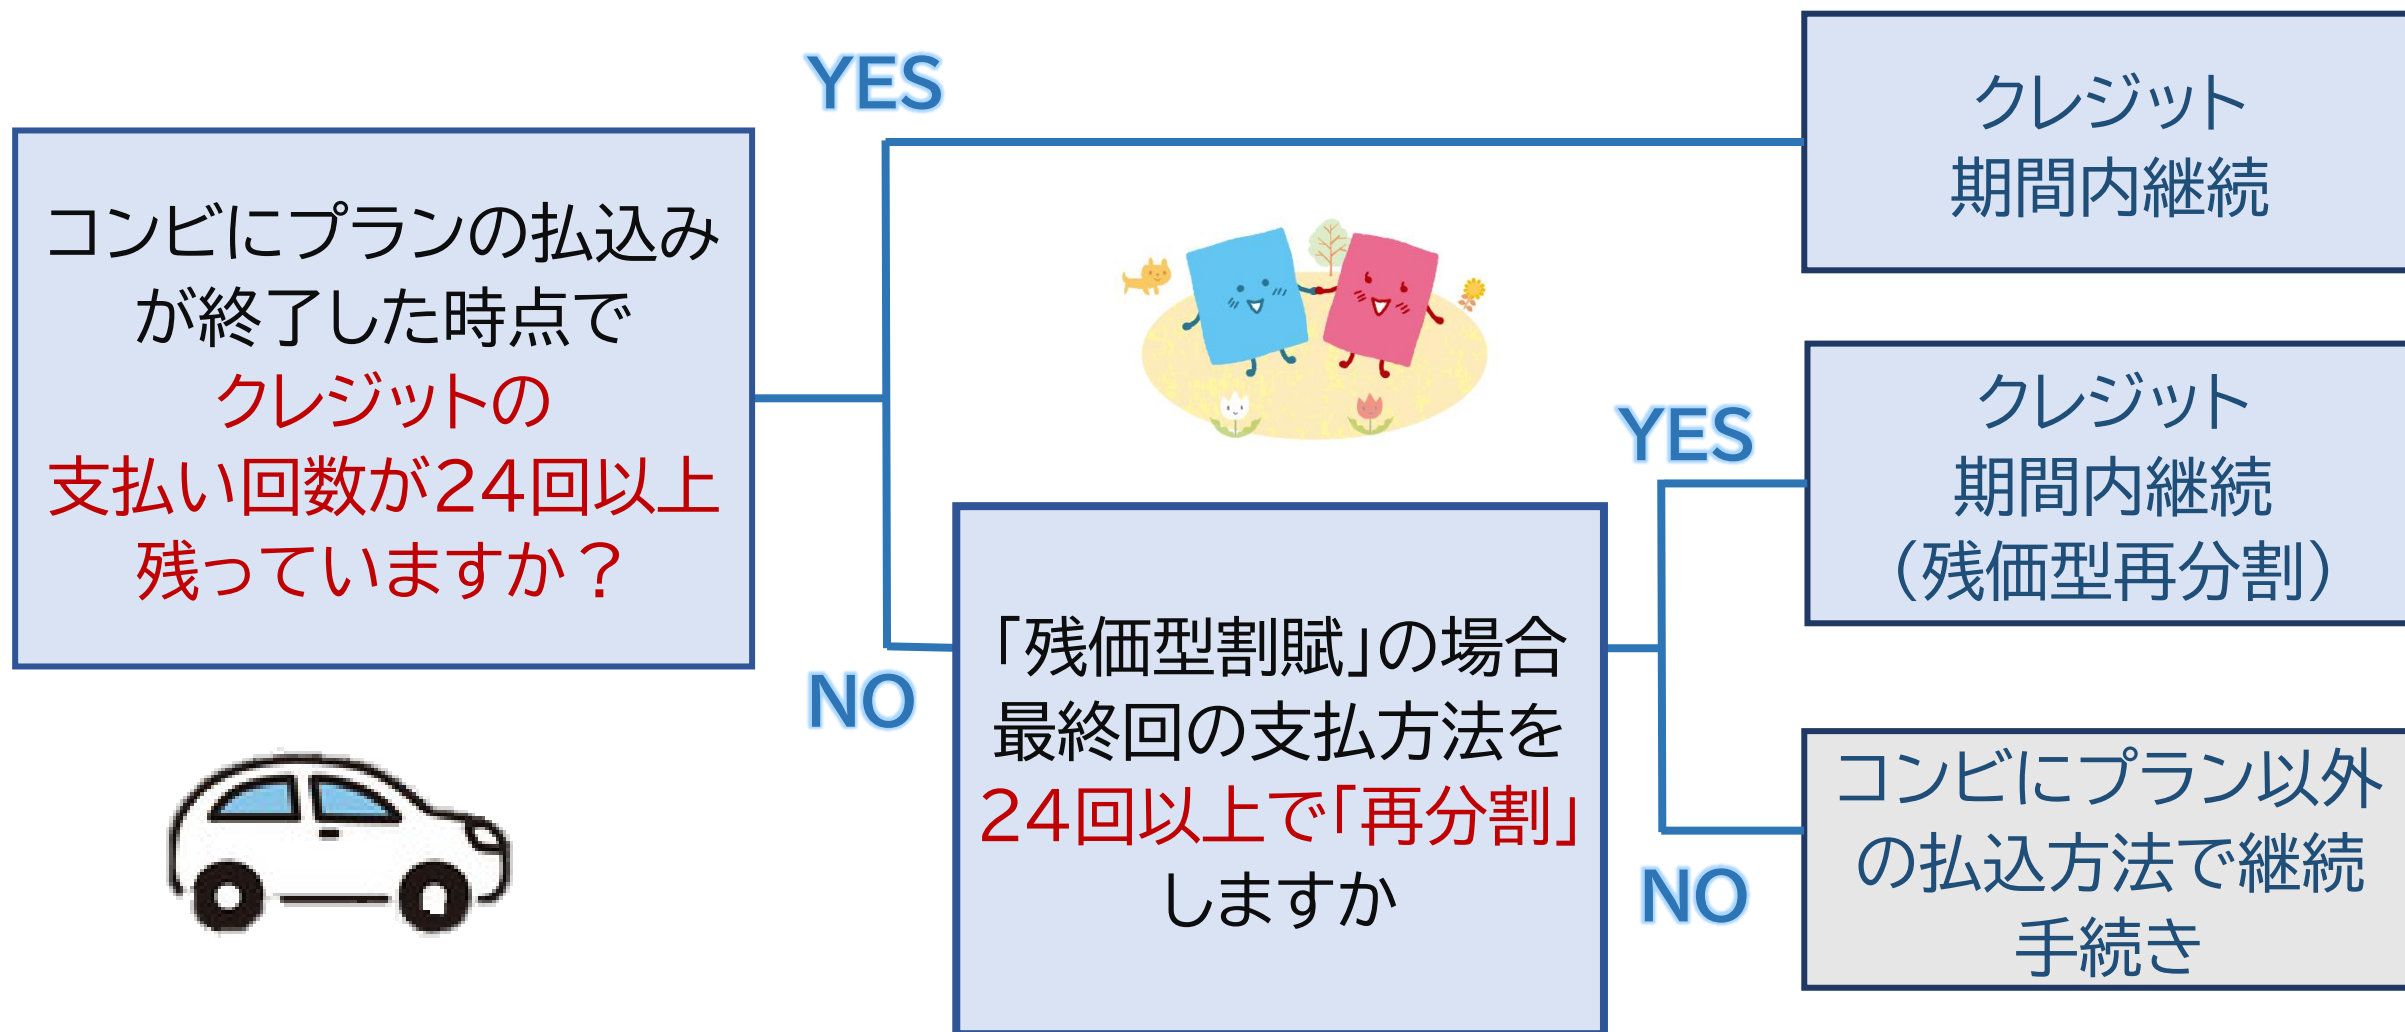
コンビにプランの払込みが終了した時点でクレジットの支払い回数が24回以上残っていますか？

YES

クレジット期間内継続

NO

「残価型割賦」の場合最終回の支払方法を24回以上で「再分割」しますか

YES

クレジット期間内継続（残価型再分割）

NO

コンビにプラン以外の払込方法で継続手続き